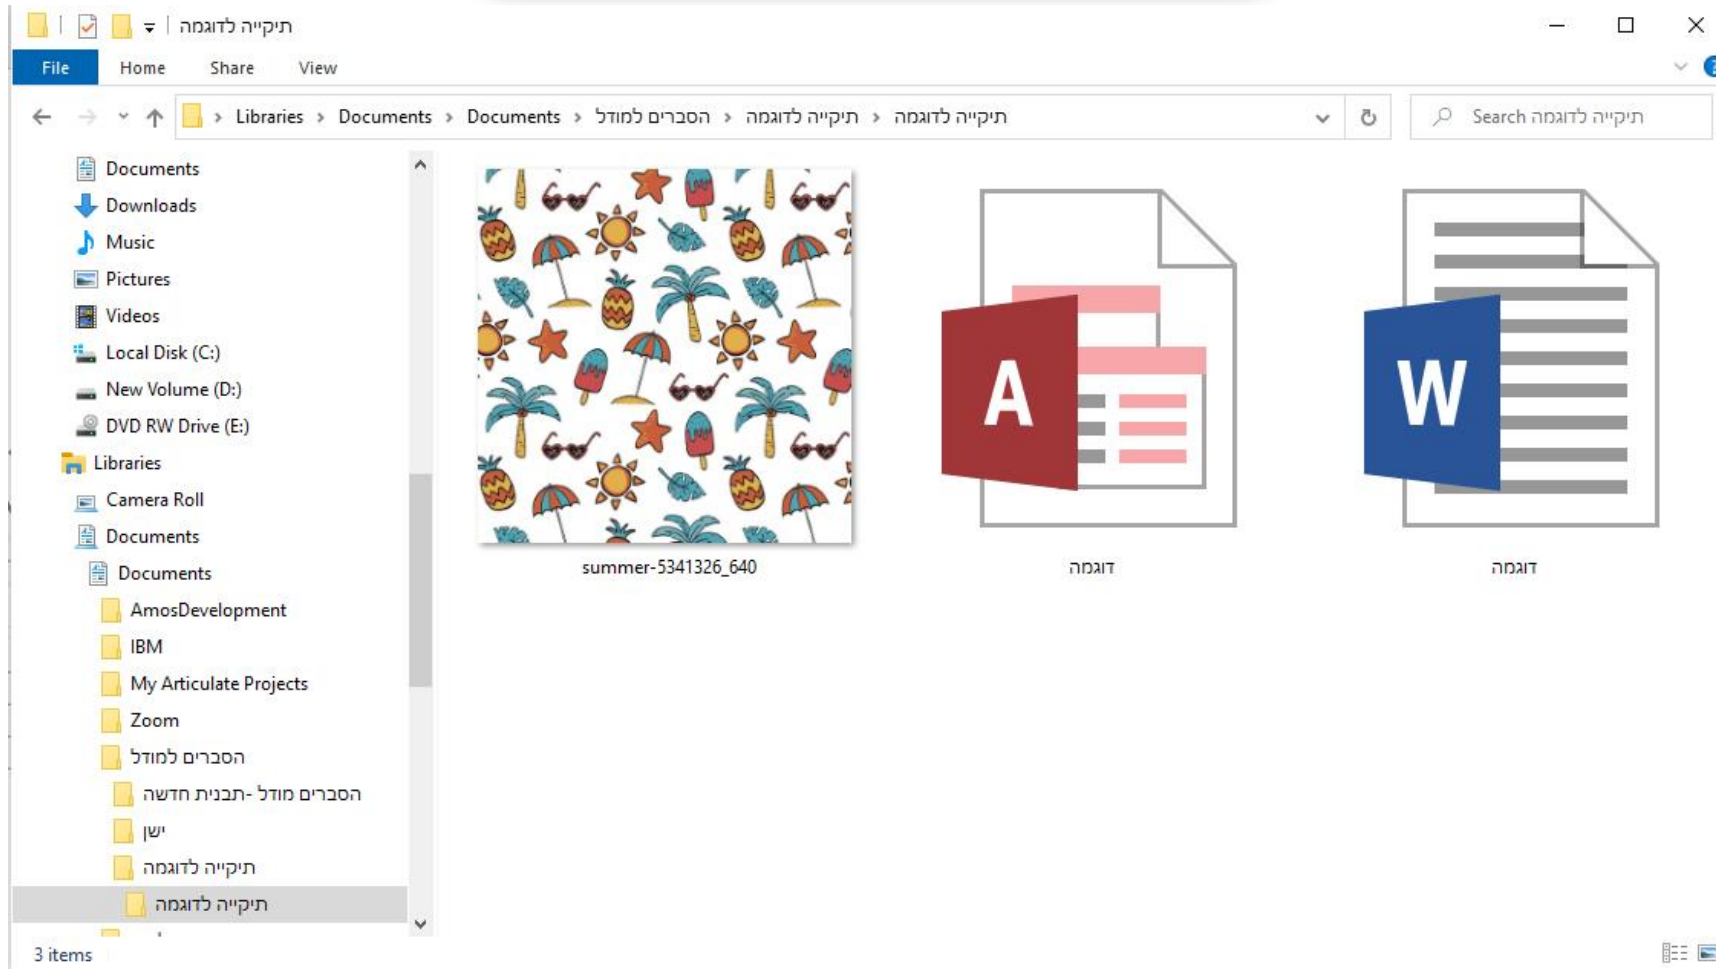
תיקייה לדוגמה

File Home Share View

Libraries › Documents › Documents › הסברים למודל › תיקייה לדוגמה › תיקייה לדוגמה

Search תיקייה לדוגמה

Documents
Downloads
Music
Pictures
Videos
Local Disk (C:)
New Volume (D:)
DVD RW Drive (E:)
Libraries
Camera Roll
Documents
Documents
AmosDevelopment
IBM
My Articulate Projects
Zoom
הסברים למודל
הסברים מודל -תבנית חדשה
ישן
תיקייה לדוגמה
תיקייה לדוגמה

A

W

summer-5341326_640

דוגמה

דוגמה

3 items